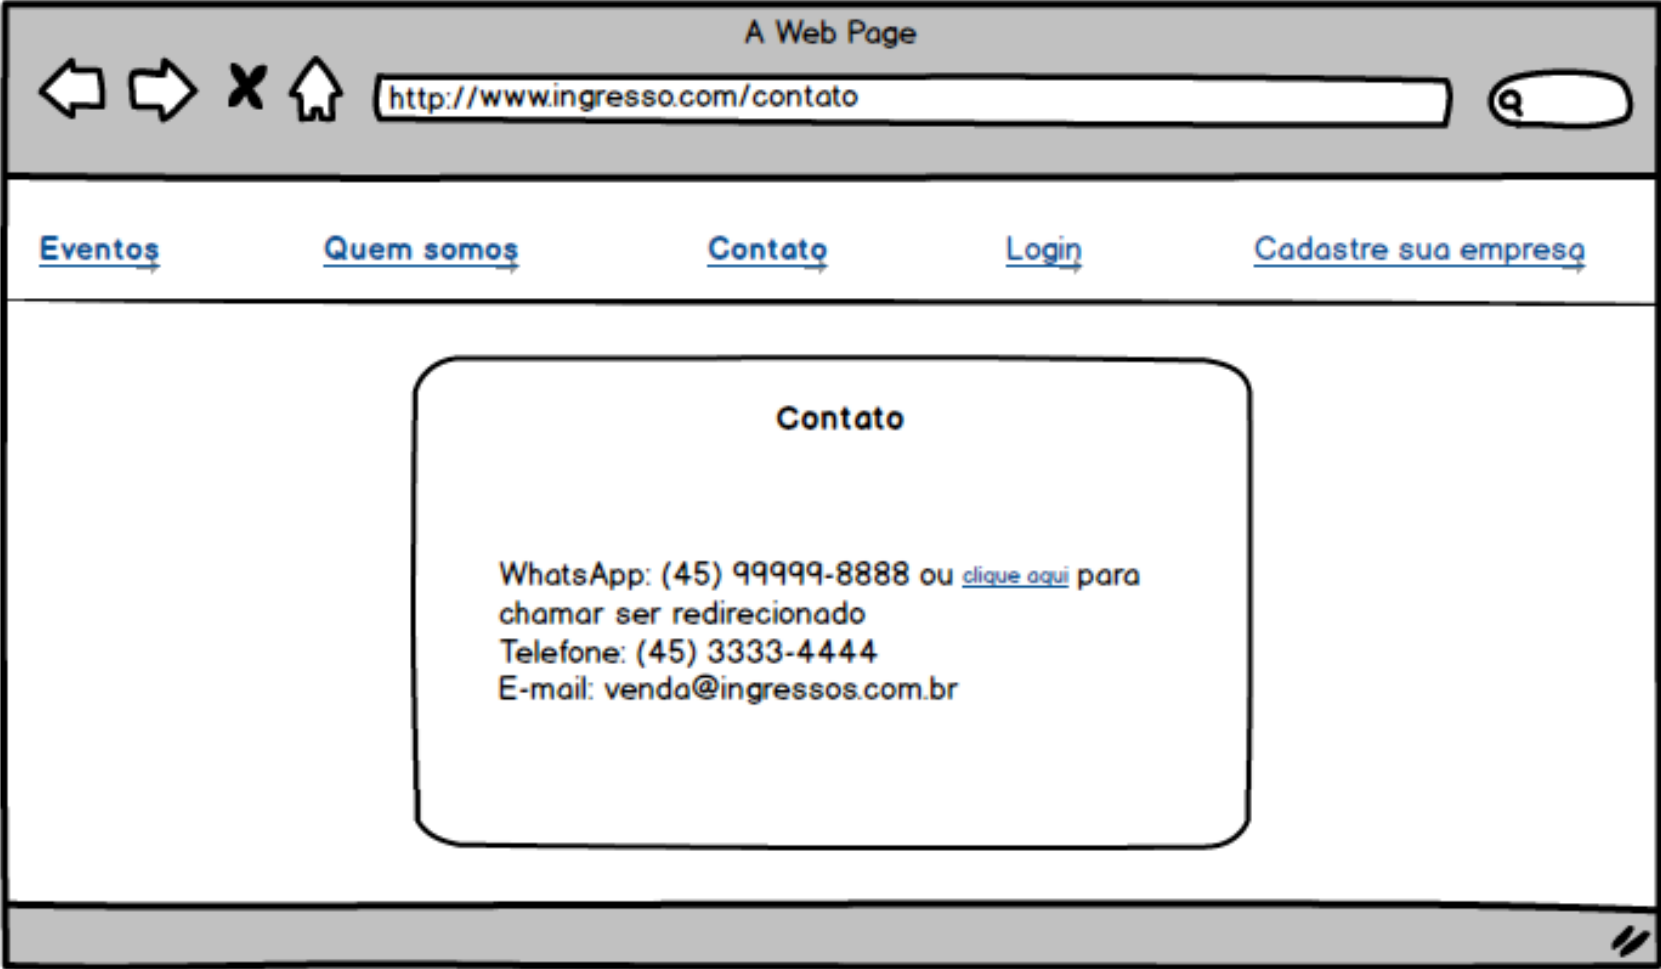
A Web Page

http://www.ingresso.com/contato

Eventos Quem somos Contato Login Cadastre sua empresa

Contato

WhatsApp: (45) 99999-8888 ou clique aqui para chamar ser redirecionado
Telefone: (45) 3333-4444
E-mail: venda@ingressos.com.br